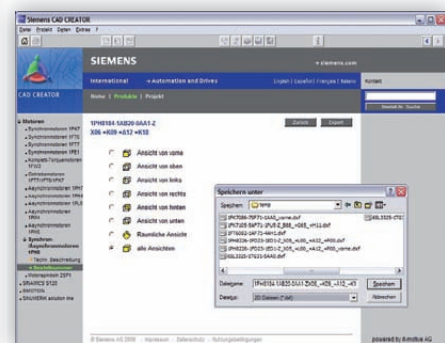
Siemens CAD CREATOR

Datei Projekt Optien Extras ?

SIEMENS

» siemens.com

International » Automation and Drives

English | Español | Français | Italiano

Kontakt

CAD CREATOR

Motor | Produkte | Projekt

Motoren
» Synchronmotoren 1FK7
» Synchronmotoren 1FT6
» Synchronmotoren 1FT7
» Synchronmotoren 1FE1
» Kompakte Torquemotoren 1FW3
» Getriebemotoren 1FT7/1FK7/1FK7
» Asynchronmotoren 1PH7
» Asynchronmotoren 1PH4
» Asynchronmotoren 1PL6
» Asynchronmotoren 1PH4
» Asynchronmotoren 1PM6
» Synchron-Asynchronmotoren 1PH8
» Techn. Beschreibung
» Bestellnummer
» Motorspindeln 2SP1
» SINAMICS S120
» SIMOTION
» SINUMERIK solution line

1PH8184-5AB20-0AA1-Z X06 +K09 +A12 +K18

Zurück Export

Ansicht von vorne
Ansicht von oben
Ansicht von links
Ansicht von rechts
Ansicht von hinten
Ansicht von unten
Räumliche Ansicht
alle Ansichten

Speichern unter

Speichern: temp

1FK7086-5AF71-1AA0_vorne.dxf
1FK7105-5AF71-1FU5-Z_888_+065_+H11.dxf
1FT6082-1AF71-4AA1.dxf
1PH8184-1EG03-1BD1-Z_X06_+K09_+A12_+R00.dxf
1PH8184-1FG03-1BD1-Z_X06_+K09_+A12_+R00_vorne.dxf
BSL2025-0TE21-1AA0.dxf
BSL3325-0T21

Dateiname: 1PH8184-5AB20-0AA1-Z X06_+K09_+A12_+K18
Dateityp: 2D Dateien (*.dxf)

Speichern
Abbrechen

© Siemens AG 2008 | Impressum | Datenschutz | Nutzungsbedingungen

powered by 8-motive AG